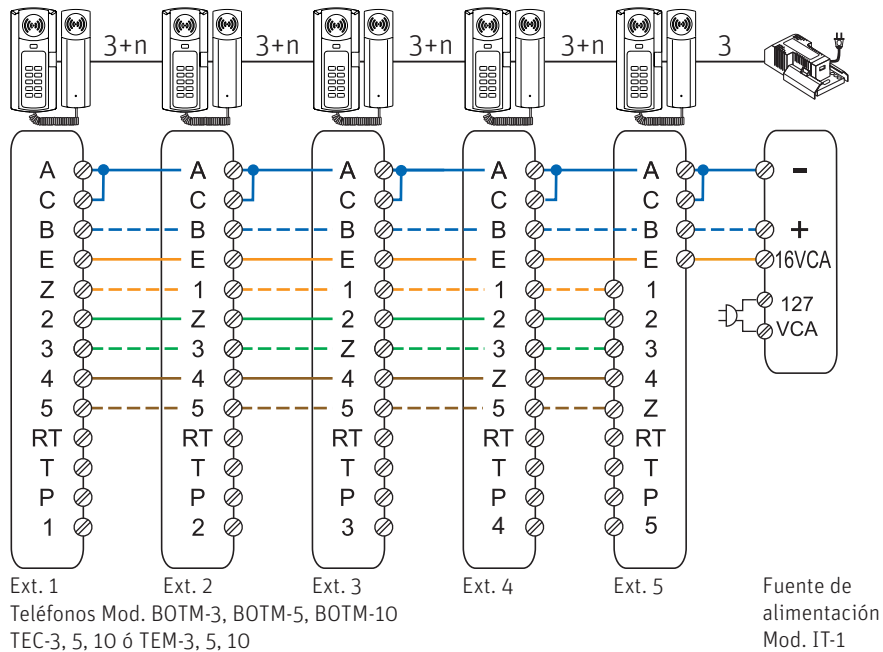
3+n 3+n 3+n 3+n 3

| A | A | A | A | A |
|---|---|---|---|---|
| C | C | C | C | C |
| B | B | B | B | B |
| E | E | E | E | E |
| Z | 1 | 1 | 1 | 1 |
| 2 | Z | 2 | 2 | 2 |
| 3 | 3 | Z | 3 | 3 |
| 4 | 4 | 4 | Z | 4 |
| 5 | 5 | 5 | 5 | Z |
| RT | RT | RT | RT | RT |
| T | T | T | T | T |
| P | P | P | P | P |
| 1 | 2 | 3 | 4 | 5 |

-
+
16VCA
127 VCA

Ext. 1 Ext. 2 Ext. 3 Ext. 4 Ext. 5
Teléfonos Mod. BOTM-3, BOTM-5, BOTM-10
TEC-3, 5, 10 ó TEM-3, 5, 10

Fuente de alimentación Mod. IT-1